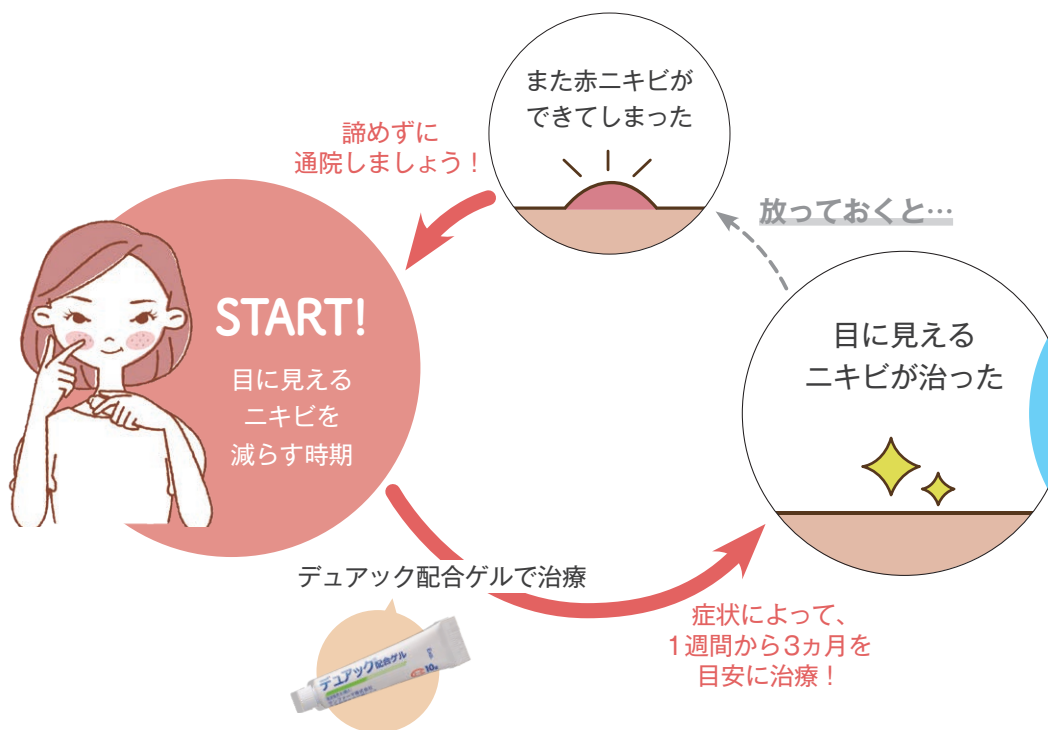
また赤ニキビが
できてしまった

諦めずに
通院しましょう！

放っておくと…

START!

目に見える
ニキビを
減らす時期

目に見える
ニキビが治った

デュアック配合ゲルで治療

デュアック配合ゲル

10g

症状によって、
1週間から3ヵ月を
目安に治療！